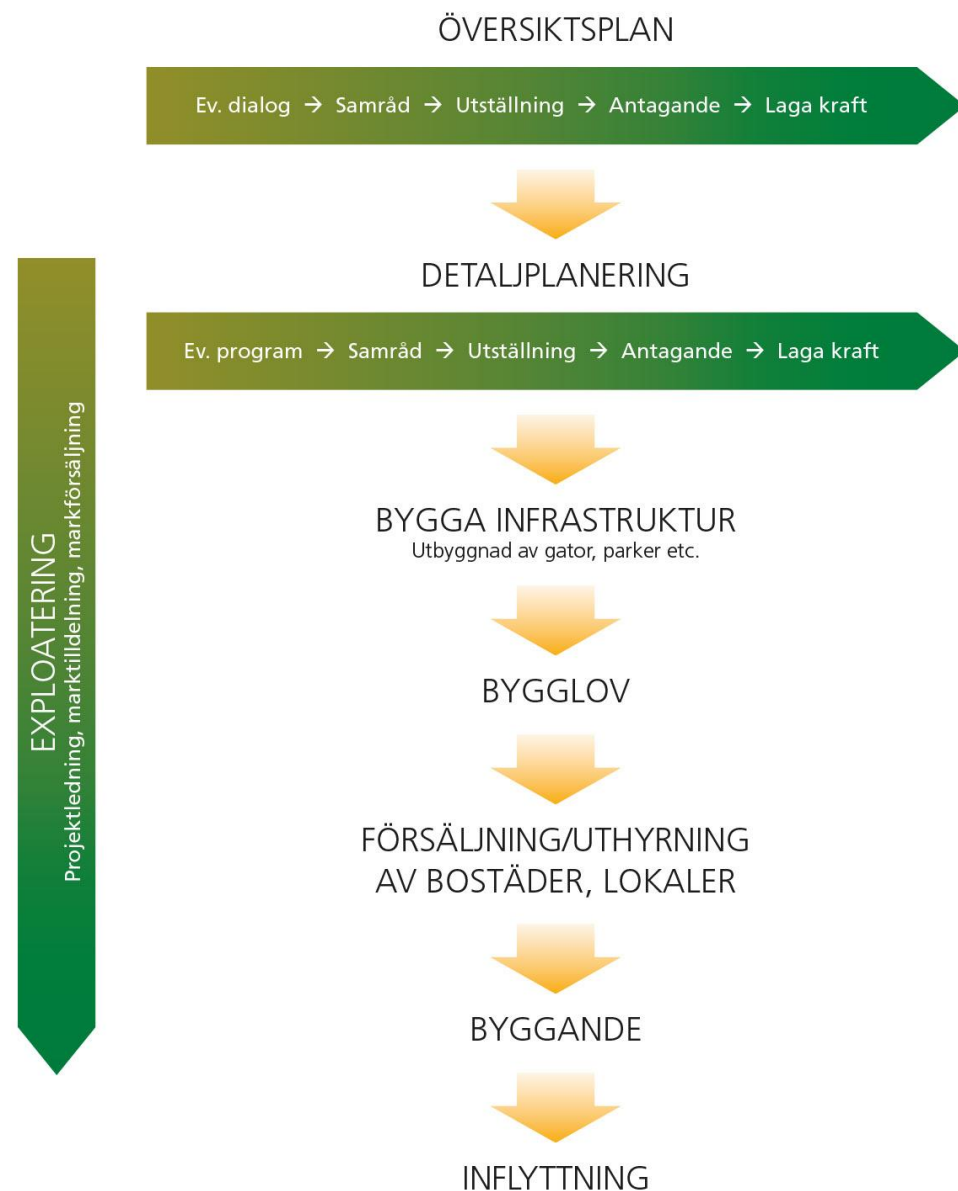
ÖVERSIKTSPLAN

Ev. dialog → Samråd → Utställning → Antagande → Laga kraft

DETALJPLANERING

Ev. program → Samråd → Utställning → Antagande → Laga kraft

EXPLOATERING
Projektledning, marktilldelning, markförsäljning

BYGGA INFRASTRUKTUR
Utbyggnad av gator, parker etc.

BYGGLOV

FÖRSÄLJNING/UTHYRNING AV BOSTÄDER, LOKALER

BYGGANDE

INFLYTTNING